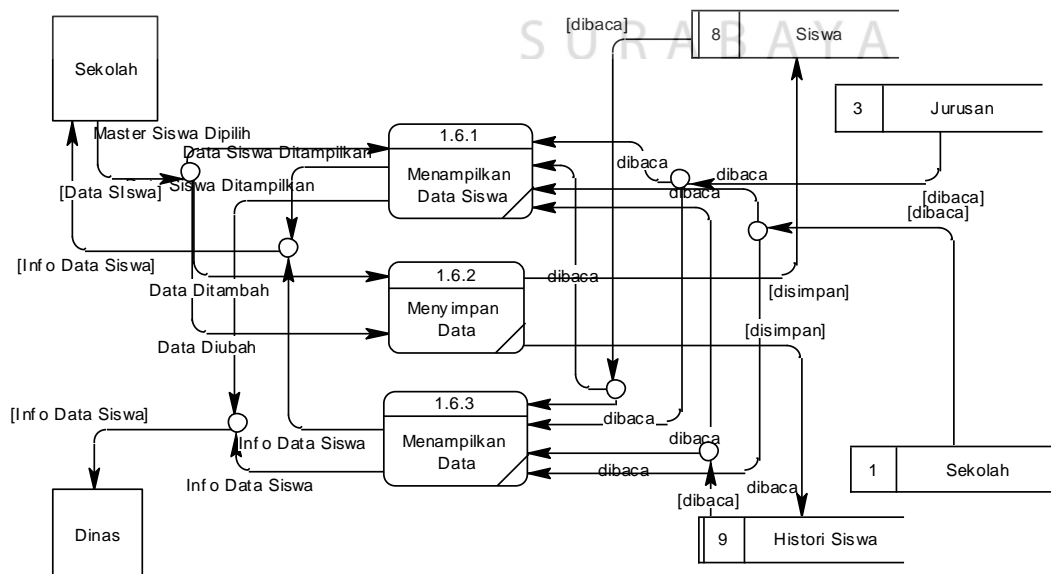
S U R A B A Y A

[dibaca]

8 Siswa

Sekolah

3 Jurusan

Master Siswa Dipilih

1.6.1

Data Siswa Ditampilkan

Menampilkan Data Siswa

dibaca

dibaca

[Data SIswa]

Siswa Ditampilkan

dibaca

[dibaca]

[dibaca]

[Info Data Siswa]

1.6.2

dibaca

Data Ditambah

Meny impan Data

[disimpan]

[disimpan]

Data Diubah

1.6.3

[Inf o Data Siswa]

dibaca

Inf o Data Siswa

Menampilkan Data

dibaca

dibaca

1 Sekolah

Inf o Data Siswa

dibaca

[dibaca]

Dinas

9 Histori Siswa